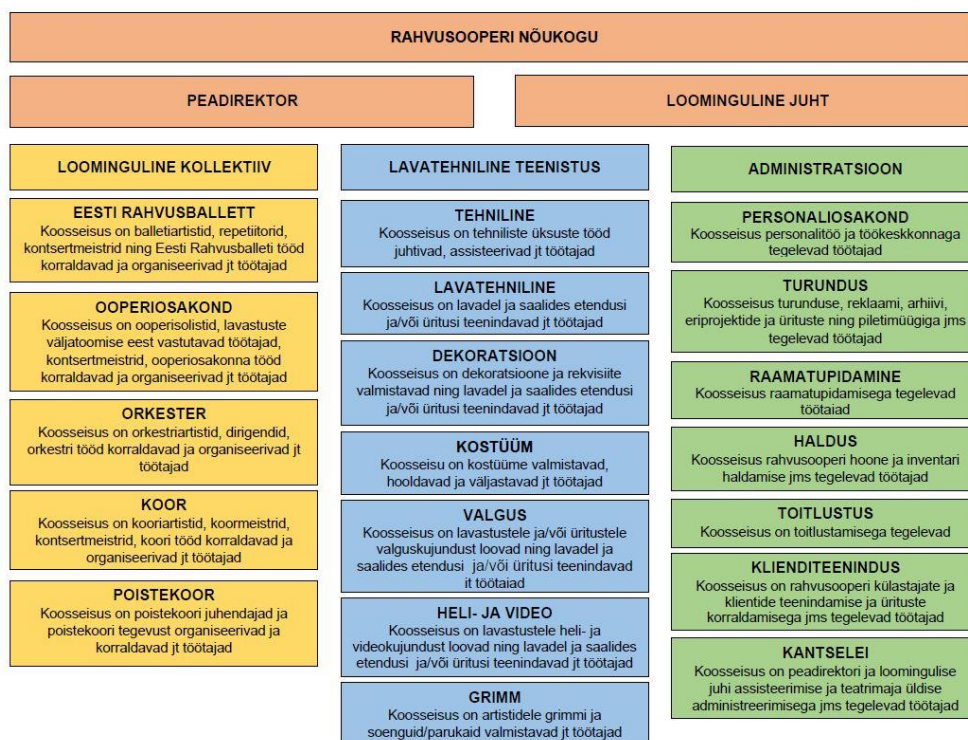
RAHVUSOOPERI NÕUKOGU

PEADIREKTOR

LOOMINGULINE JUHT

LOOMINGULINE KOLLEKTIIV

EESTI RAHVUSBALLETT
Koosseisus on balletiartistid, repetiitorid, kontsertmeistrid ning Eesti Rahvusballeti tööd korraldavad ja organiseerivad jt töötajad

OOPERIOSAKOND
Koosseisus on ooperisolistid, lavastuste väljatoomise eest vastutavad töötajad, kontsertmeistrid, ooperiosakonna tööd korraldavad ja organiseerivad jt töötajad

ORKESTER
Koosseisus on orkestriartistid, dirigendid, orkestri tööd korraldavad ja organiseerivad jt töötajad

KOOR
Koosseisus on kooriartistid, koormeistrid, kontsertmeistrid, koori tööd korraldavad ja organiseerivad jt töötajad

POISTEKOOR
Koosseisus on poistekoori juhendajad ja poistekoori tegevust organiseerivad ja korraldavad jt töötajad

LAVATEHNILINE TEENISTUS

TEHNILINE
Koosseisus on tehniliste üksuste tööd juhtivad, assisteerivad jt töötajad

LAVATEHNILINE
Koosseisus on lavadel ja saalides etendusi ja/või üritusi teenindavad jt töötajad

DEKORATSIOON
Koosseisus on dekoratsioone ja rekvisiite valmistavad ning lavadel ja saalides etendusi ja/või üritusi teenindavad jt töötajad

KOSTÜÜM
Koosseisu on kostüüme valmistavad, hooldavad ja väljastavad jt töötajad

VALGUS
Koosseisus on lavastustele ja/või üritustele valguskujundust loovad ning lavadel ja saalides etendusi ja/või üritusi teenindavad it töötaiad

HELI- JA VIDEO
Koosseisus on lavastustele heli- ja videokujundust loovad ning lavadel ja saalides etendusi ja/või üritusi teenindavad jt töötajad

GRIMM
Koosseisus on artistidele grimmi ja soenguid/parukaid valmistavad jt töötajad

ADMINISTRATSIOON

PERSONALIOSAKOND
Koosseisus personalitöö ja töökeskkonnaga tegelevad töötajad

TURUNDUS
Koosseisus turunduse, reklaami, arhiivi, eriprojektide ja ürituste ning piletimüügiga jms tegelevad töötajad

RAAMATUPIDAMINE
Koosseisus raamatupidamisega tegelevad töötaiad

HALDUS
Koosseisus rahvusooperi hoone ja inventari haldamise jms tegelevad töötajad

TOITLUSTUS
Koosseisus on toitlustamisega tegelevad

KLIENDITEENINDUS
Koosseisus on rahvusooperi külastajate ja klientide teenindamise ja ürituste korraldamisega jms tegelevad töötajad

KANTSELEI
Koosseisus on peadirektori ja loomingulise juhi assisteerimise ja teatrimaja üldise administreerimisega jms tegelevad töötajad